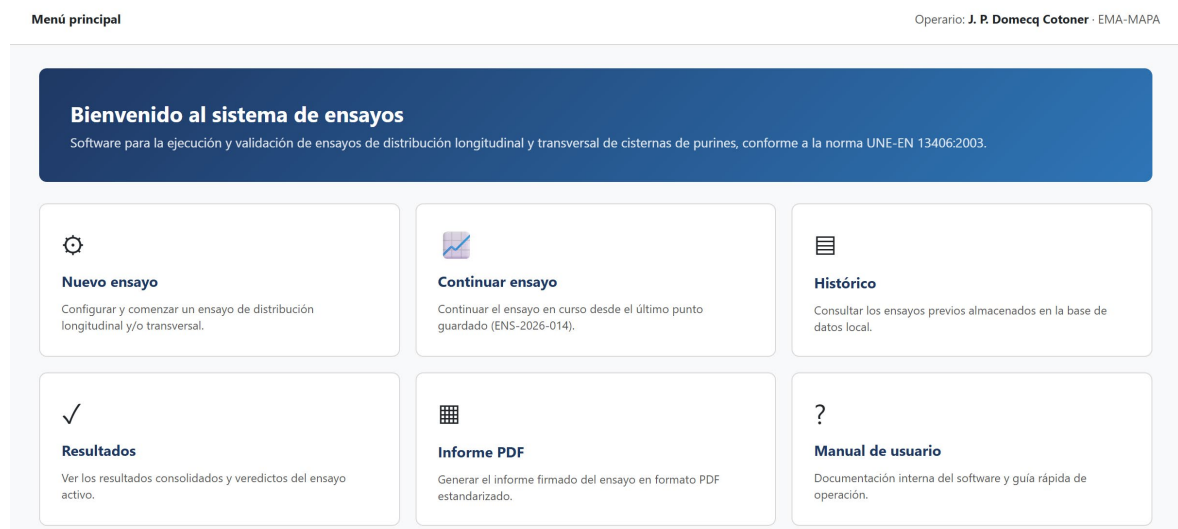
Menú principal

Operario: **J. P. Domecq Cotoner** · EMA-MAPA

**Bienvenido al sistema de ensayos**

Software para la ejecución y validación de ensayos de distribución longitudinal y transversal de cisternas de purines, conforme a la norma UNE-EN 13406:2003.

**Nuevo ensayo**

Configurar y comenzar un ensayo de distribución longitudinal y/o transversal.

**Continuar ensayo**

Continuar el ensayo en curso desde el último punto guardado (ENS-2026-014).

**Histórico**

Consultar los ensayos previos almacenados en la base de datos local.

✓

**Resultados**

Ver los resultados consolidados y veredictos del ensayo activo.

**Informe PDF**

Generar el informe firmado del ensayo en formato PDF estandarizado.

?

**Manual de usuario**

Documentación interna del software y guía rápida de operación.